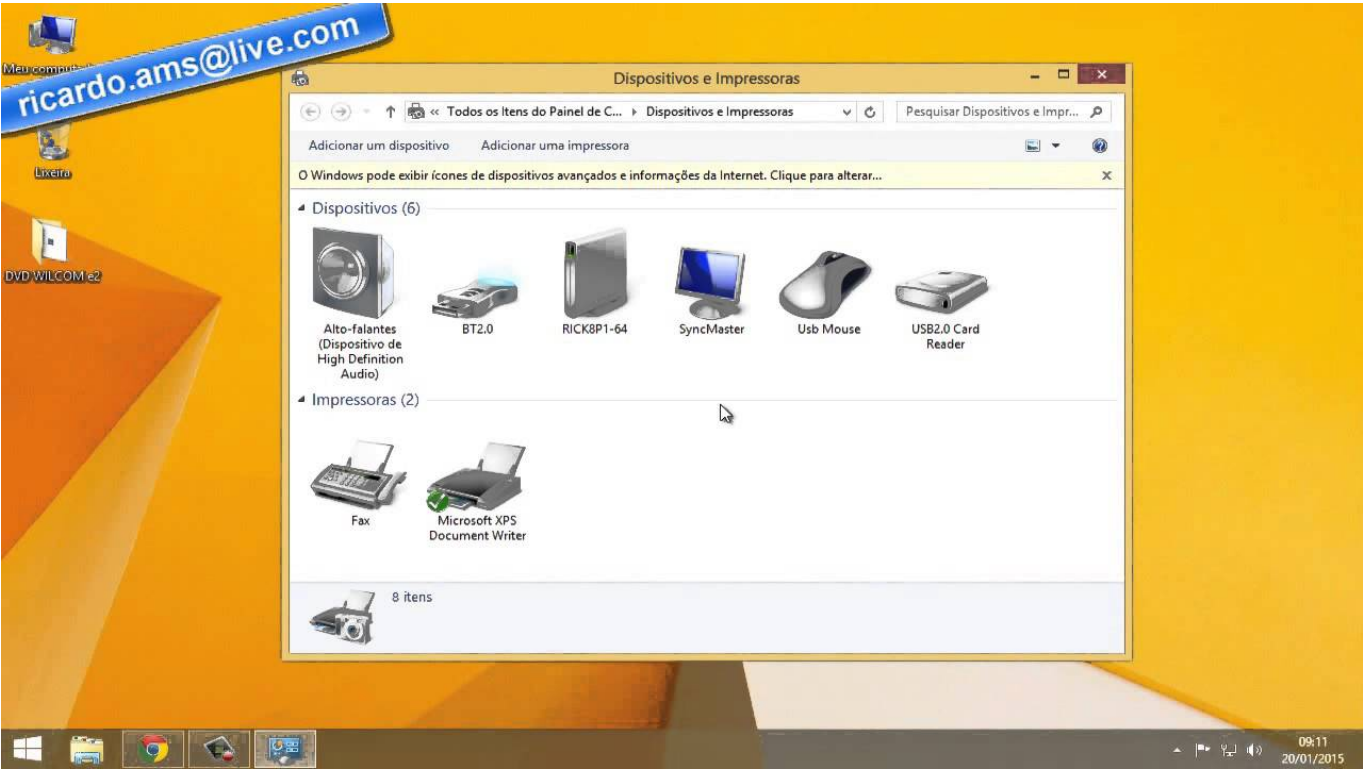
ricardo.ams@live.com

Meu computa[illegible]

Lixeira

DVD WILCOM e2

Dispositivos e Impressoras

« Todos os Itens do Painel de C... › Dispositivos e Impressoras

Pesquisar Dispositivos e Impr...

Adicionar um dispositivo
Adicionar uma impressora

O Windows pode exibir ícones de dispositivos avançados e informações da Internet. Clique para alterar...

Dispositivos (6)

Alto-falantes (Dispositivo de High Definition Audio)
BT2.0
RICK8P1-64
SyncMaster
Usb Mouse
USB2.0 Card Reader

Impressoras (2)

Fax
Microsoft XPS Document Writer

8 itens

09:11
20/01/2015